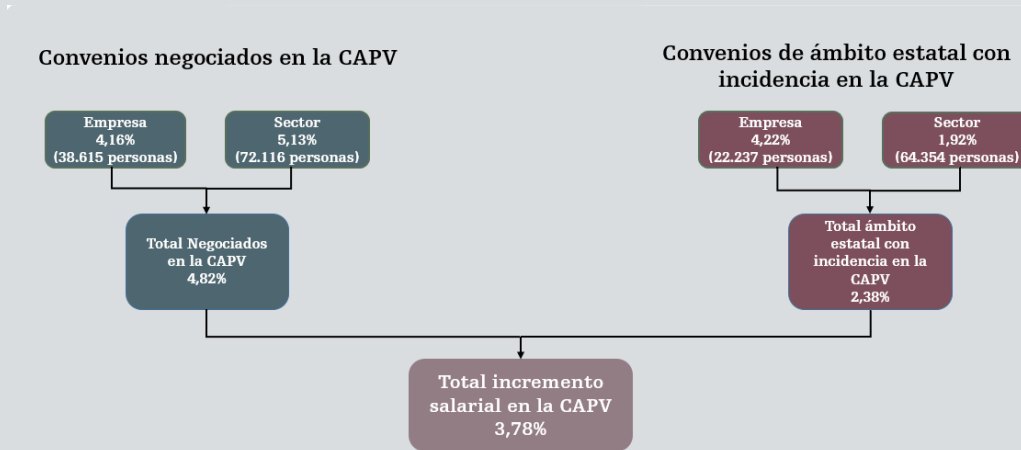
Convenios negociados en la CAPV

Empresa
4,16%
(38.615 personas)

Sector
5,13%
(72.116 personas)

Total Negociados en la CAPV
4,82%

Convenios de ámbito estatal con incidencia en la CAPV

Empresa
4,22%
(22.237 personas)

Sector
1,92%
(64.354 personas)

Total ámbito estatal con incidencia en la CAPV
2,38%

Total incremento salarial en la CAPV
3,78%